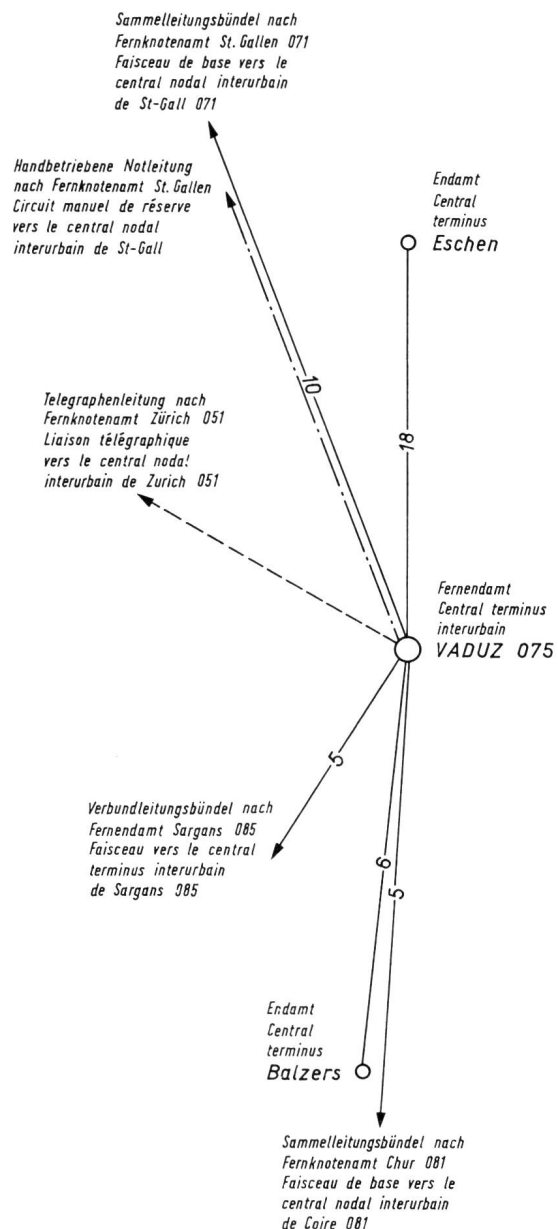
Sammelleitungsbündel nach Fernknotenamt St. Gallen 071
Faisceau de base vers le central nodal interurbain de St-Gall 071

Handbetriebene Notleitung nach Fernknotenamt St. Gallen
Circuit manuel de réserve vers le central nodal interurbain de St-Gall

Endamt
Central terminus
Eschen

10

18

Telegraphenleitung nach Fernknotenamt Zürich 051
Liaison télégraphique vers le central nodal interurbain de Zurich 051

Fernendamt
Central terminus interurbain
VADUZ 075

5

Verbundleitungsbündel nach Fernendamt Sargans 085
Faisceau vers le central terminus interurbain de Sargans 085

6

5

Endamt
Central terminus
Balzers

Sammelleitungsbündel nach Fernknotenamt Chur 081
Faisceau de base vers le central nodal interurbain de Coire 081